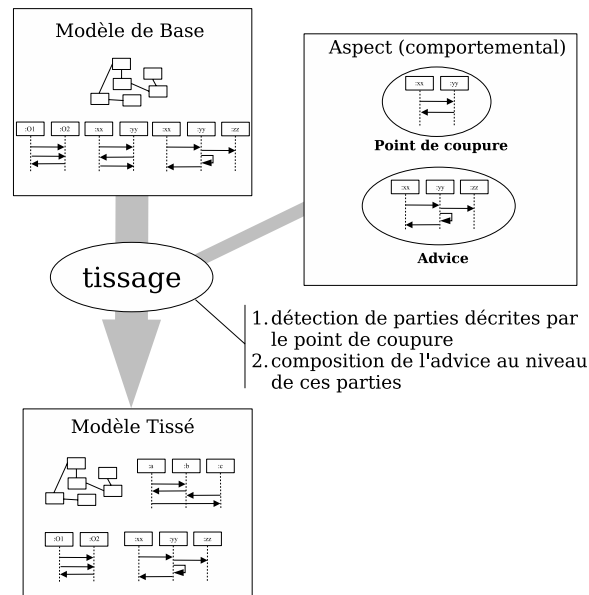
Modèle de Base

:O1 :O2 :xx :yy :xx :yy :zz

Aspect (comportemental)

:xx :yy

Point de coupure

:xx :yy :zz

Advice

tissage

1. détection de parties décrites par le point de coupure
2. composition de l'advice au niveau de ces parties

Modèle Tissé

:a :b :c

:O1 :O2 :xx :yy :zz